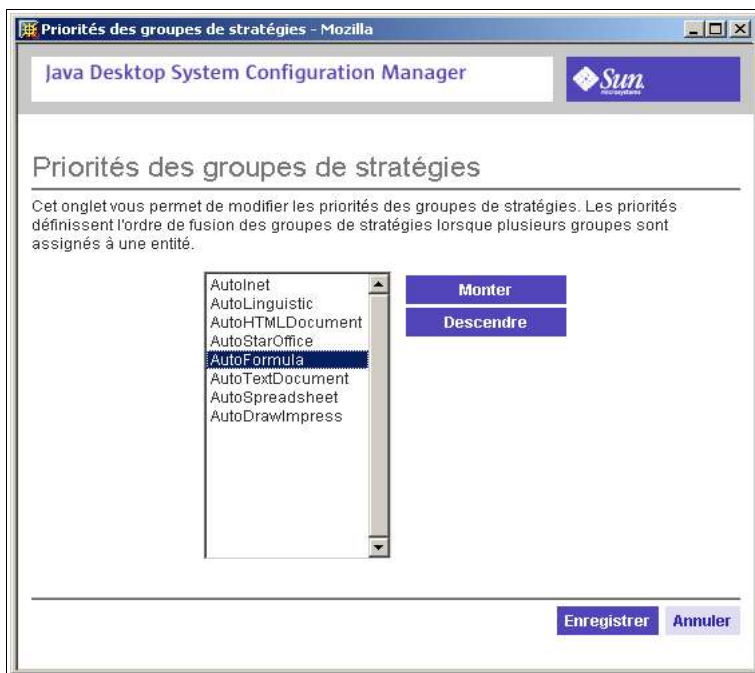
Priorités des groupes de stratégies - Mozilla

Java Desktop System Configuration Manager

Sun microsystems

Priorités des groupes de stratégies

Cet onglet vous permet de modifier les priorités des groupes de stratégies. Les priorités définissent l'ordre de fusion des groupes de stratégies lorsque plusieurs groupes sont assignés à une entité.

AutoInet
AutoLinguistic
AutoHTMLDocument
AutoStarOffice
AutoFormula
AutoTextDocument
AutoSpreadsheet
AutoDrawImpress

Monter

Descendre

Enregistrer

Annuler